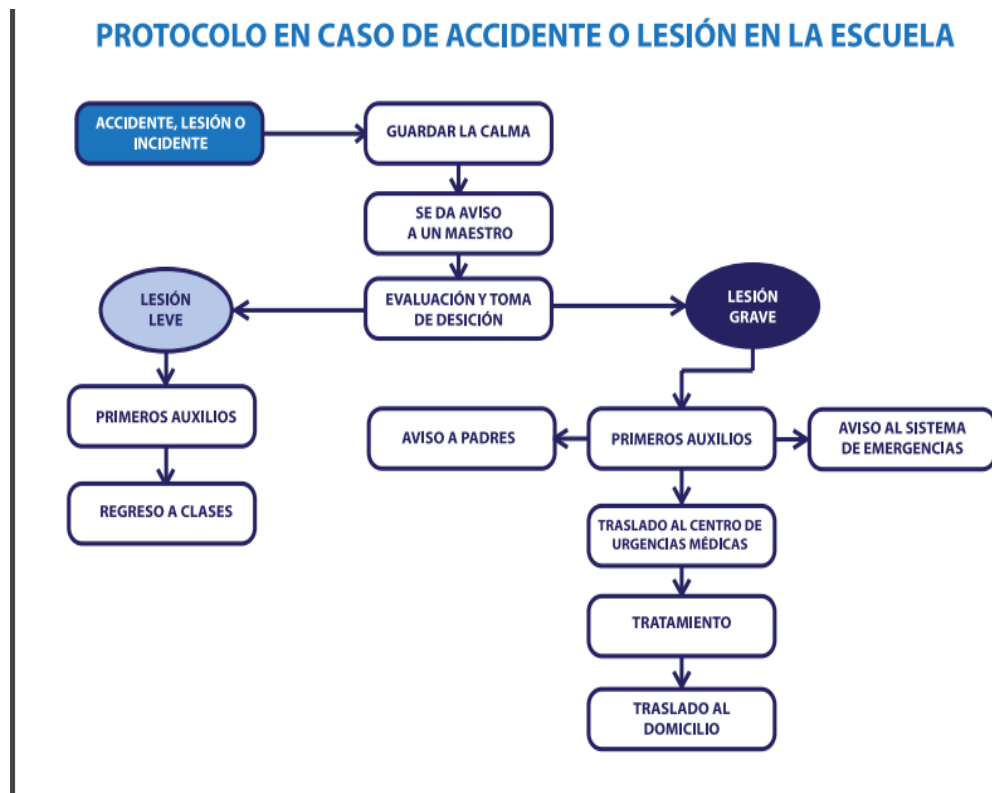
PROTOCOLO EN CASO DE ACCIDENTE O LESIÓN EN LA ESCUELA

ACCIDENTE, LESIÓN O INCIDENTE

GUARDAR LA CALMA

SE DA AVISO A UN MAESTRO

EVALUACIÓN Y TOMA DE DESICIÓN

LESIÓN LEVE

LESIÓN GRAVE

PRIMEROS AUXILIOS

REGRESO A CLASES

AVISO A PADRES

PRIMEROS AUXILIOS

AVISO AL SISTEMA DE EMERGENCIAS

TRASLADO AL CENTRO DE URGENCIAS MÉDICAS

TRATAMIENTO

TRASLADO AL DOMICILIO